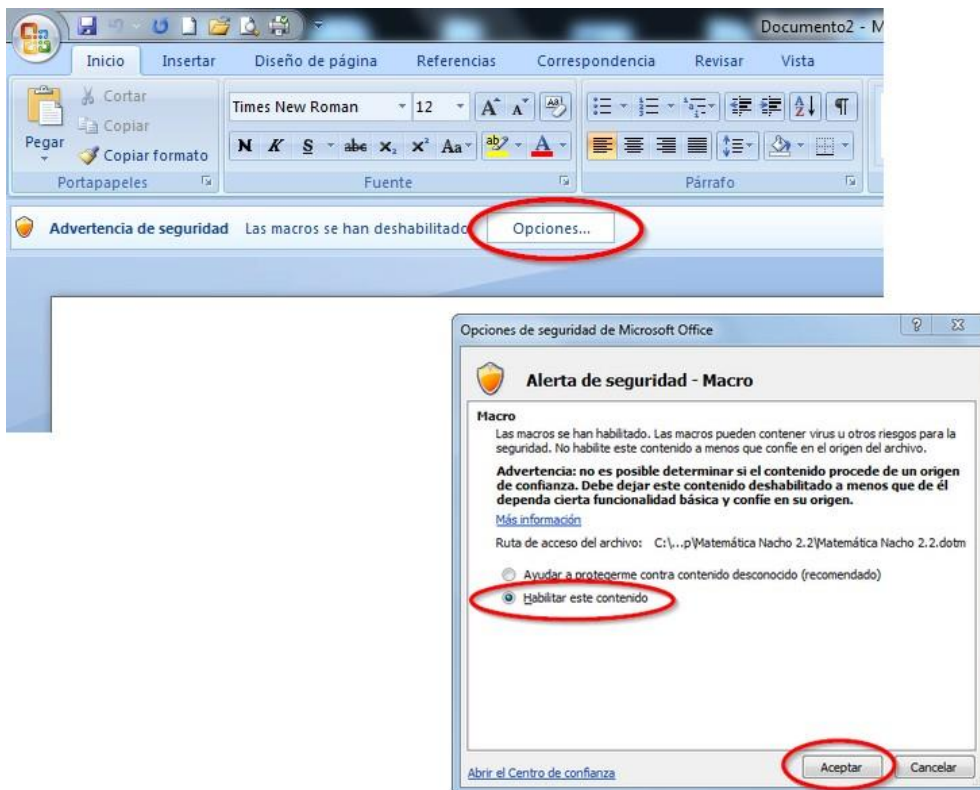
Documento2 - M

Inicio Insertar Diseño de página Referencias Correspondencia Revisar Vista

Cortar
Copiar
Pegar
Copiar formato
Portapapeles

Times New Roman 12
N K S abe $x_2$ $x^2$ Aa
Fuente

Párrafo

Advertencia de seguridad Las macros se han deshabilitado. Opciones...

Opciones de seguridad de Microsoft Office

Alerta de seguridad - Macro

Macro
Las macros se han habilitado. Las macros pueden contener virus u otros riesgos para la seguridad. No habilite este contenido a menos que confíe en el origen del archivo.

Advertencia: no es posible determinar si el contenido procede de un origen de confianza. Debe dejar este contenido deshabilitado a menos que de él dependa cierta funcionalidad básica y confíe en su origen.

Más información

Ruta de acceso del archivo: C:\...p\Matemática Nacho 2.2\Matemática Nacho 2.2.dotm

Ayudar a protegerme contra contenido desconocido (recomendado)
Habilitar este contenido

Abrir el Centro de confianza

Aceptar Cancelar